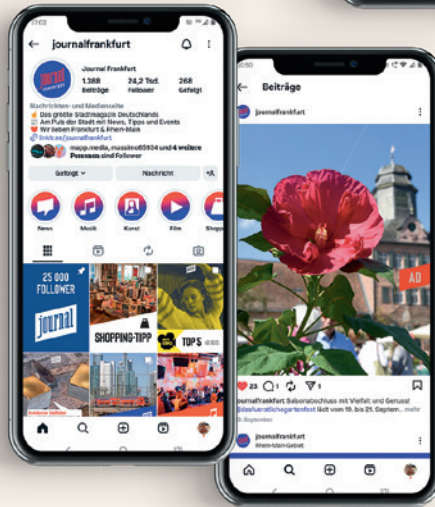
17:02

journalfrankfurt

Journal Frankfurt

1.388 Beiträge

24,2 Tsd. Follower

268 Gefolgt

Nachrichten- und Medienseite

Das größte Stadtmagazin Deutschlands

Am Puls der Stadt mit News, Tipps und Events

Wir lieben Frankfurt & Rhein-Main

linktr.ee/journalfrankfurt

mapp.media, massimo65924 und 4 weitere Personen sind Follower

Gefolgt

Nachricht

News

Musik

Kunst

Film

Shoppi

25.000 FOLLOWER

journal

SHOPPING-TIPP

TOP 5

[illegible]

12:50

Beiträge

journalfrankfurt

AD

23

1

1

journalfrankfurt Saisonabschluss mit Vielfalt und Genuss! #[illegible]gartenfest läuft vom 19. bis 21. Septem... mehr

15. September

journalfrankfurt

Rhein-Main-Gebiet